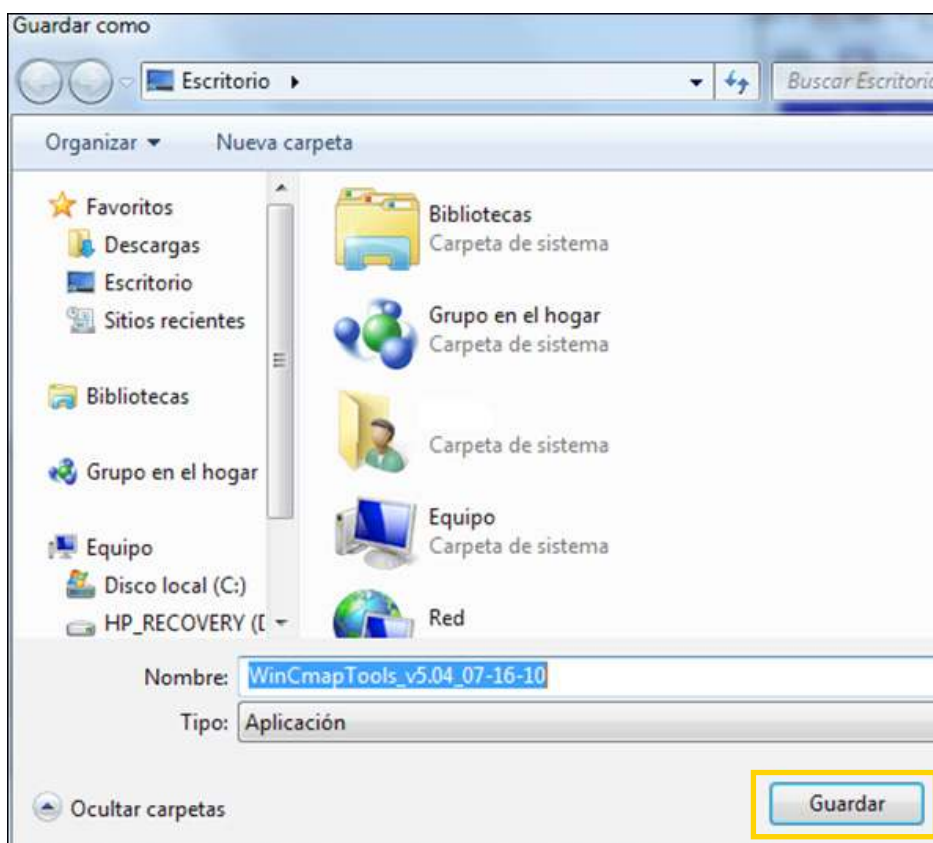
Guardar como

Escritorio ▸

Buscar Escritorio

Organizar ▾ Nueva carpeta

Favoritos
Descargas
Escritorio
Sitios recientes

Bibliotecas

Grupo en el hogar

Equipo
Disco local (C:)
HP_RECOVERY (D

Bibliotecas
Carpeta de sistema

Grupo en el hogar
Carpeta de sistema

Carpeta de sistema

Equipo
Carpeta de sistema

Red

Nombre: WinCmapTools_v5.04_07-16-10

Tipo: Aplicación

Ocultar carpetas

Guardar